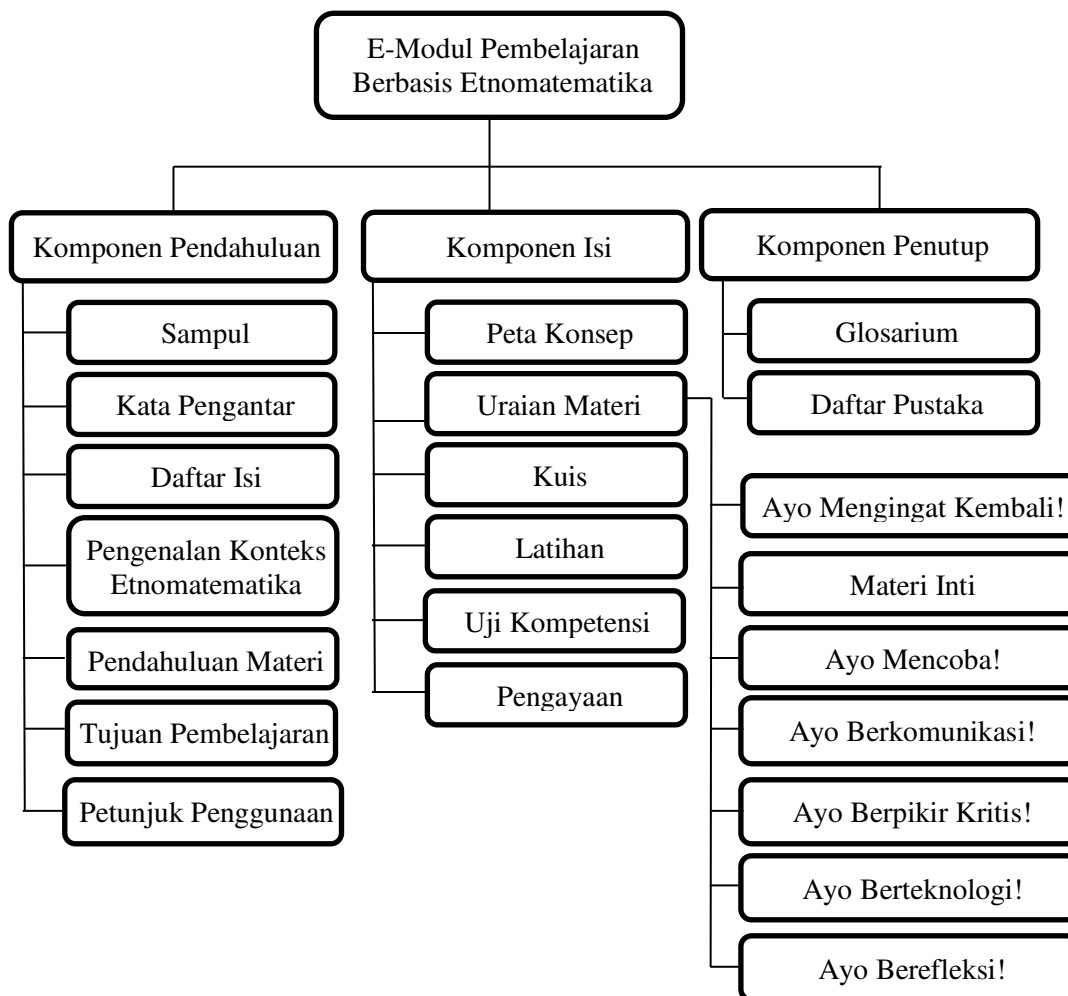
E-Modul Pembelajaran Berbasis Etnomatematika

Komponen Pendahuluan

Sampul

Kata Pengantar

Daftar Isi

Pengenalan Konteks Etnomatematika

Pendahuluan Materi

Tujuan Pembelajaran

Petunjuk Penggunaan

Komponen Isi

Peta Konsep

Uraian Materi

Kuis

Latihan

Uji Kompetensi

Pengayaan

Ayo Mengingat Kembali!

Materi Inti

Ayo Mencoba!

Ayo Berkomunikasi!

Ayo Berpikir Kritis!

Ayo Berteknologi!

Ayo Berefleksi!

Komponen Penutup

Glosarium

Daftar Pustaka